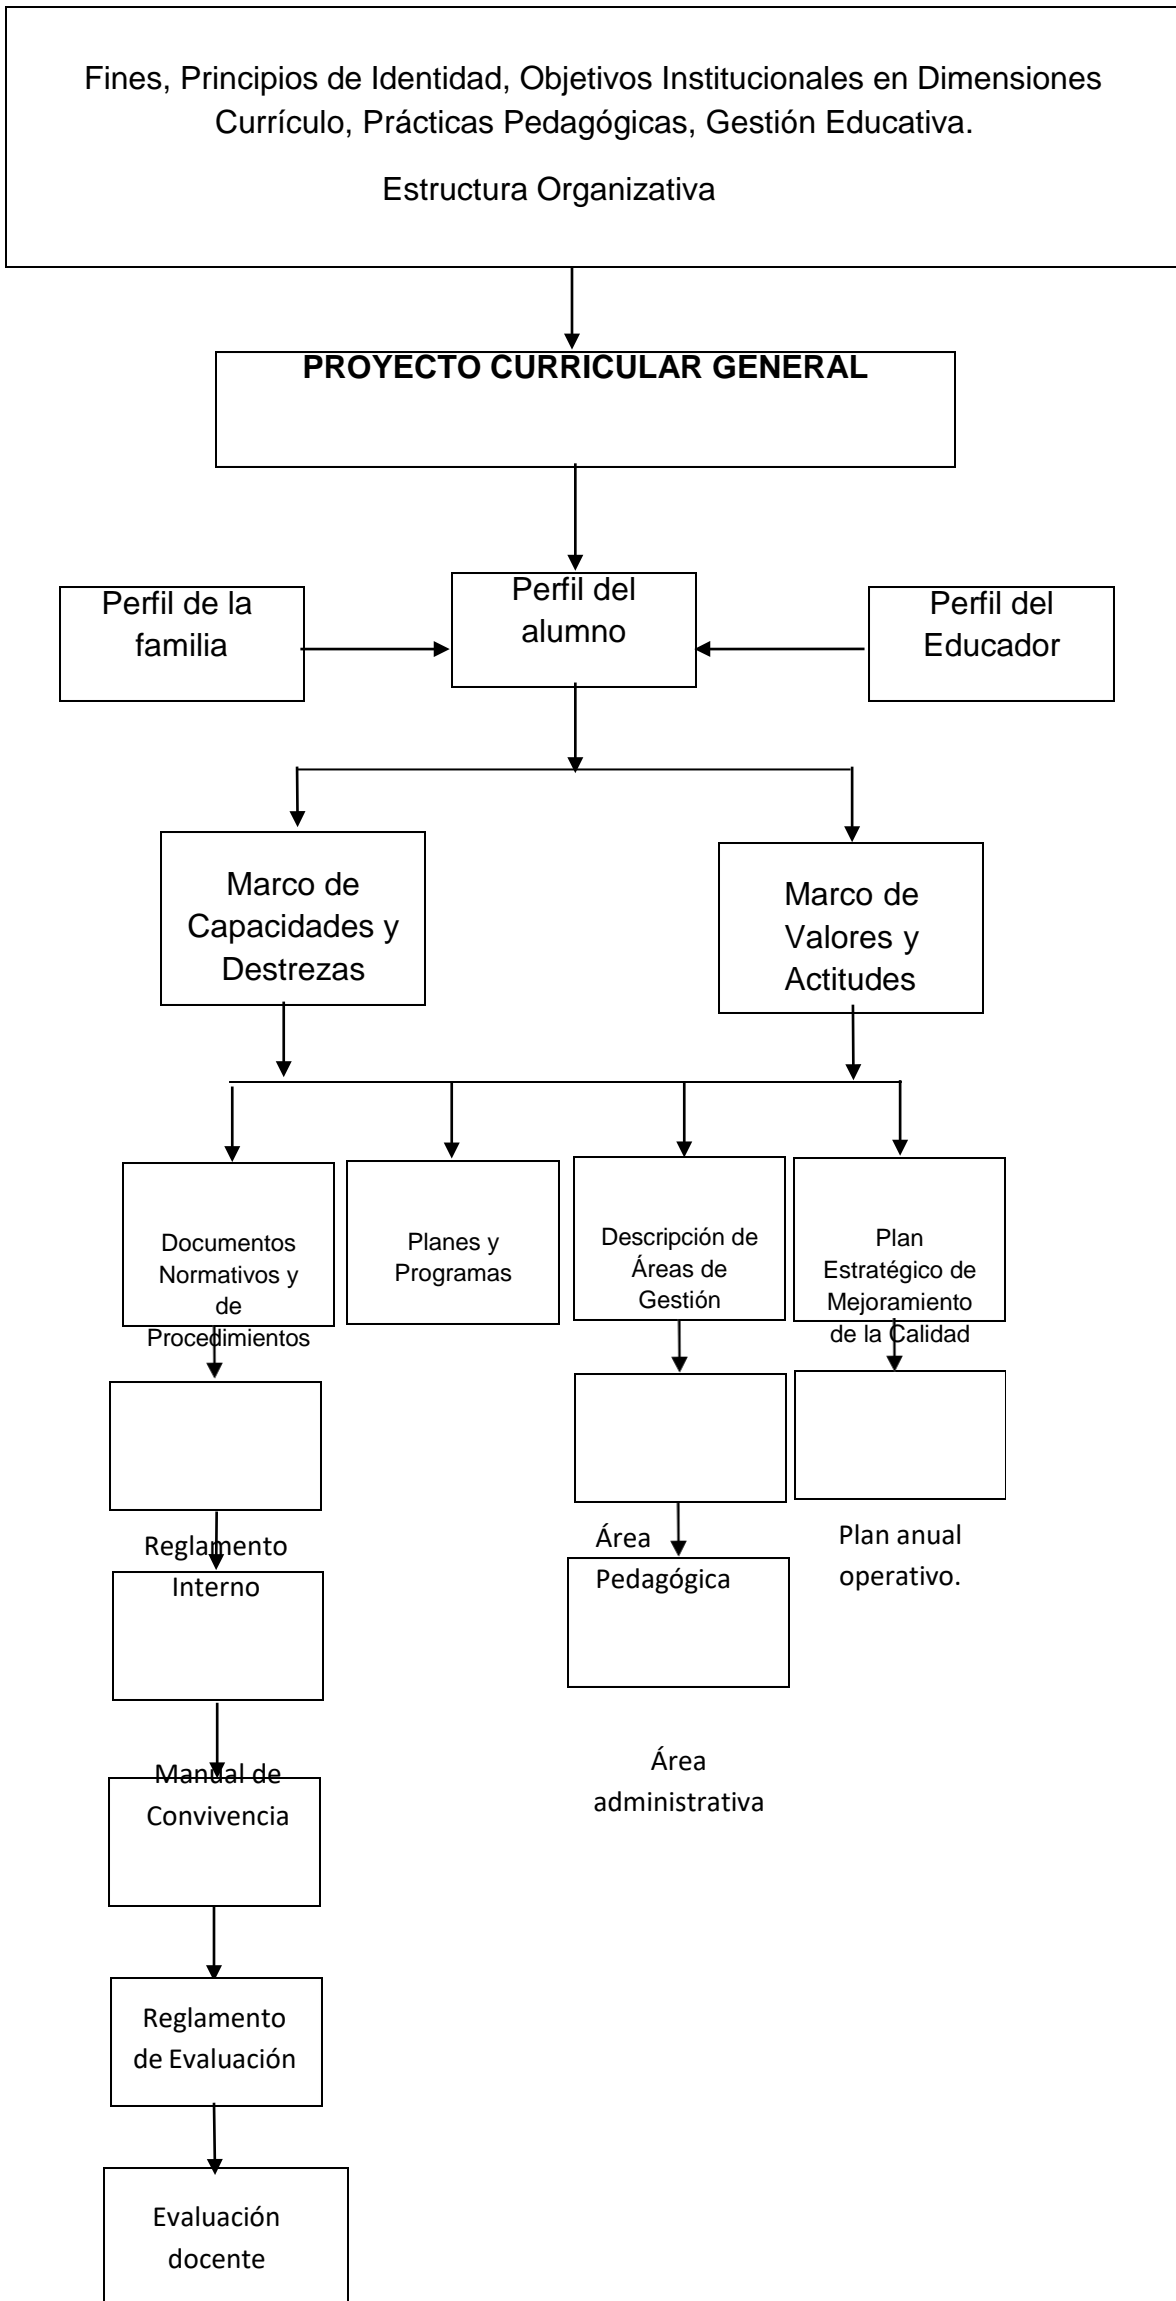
Fines, Principios de Identidad, Objetivos Institucionales en Dimensiones Currículo, Prácticas Pedagógicas, Gestión Educativa.

Estructura Organizativa

PROYECTO CURRICULAR GENERAL

Perfil de la familia

Perfil del alumno

Perfil del Educador

Marco de Capacidades y Destrezas

Marco de Valores y Actitudes

Documentos Normativos y de Procedimientos

Planes y Programas

Descripción de Áreas de Gestión

Plan Estratégico de Mejoramiento de la Calidad

Reglamento Interno

Área Pedagógica

Plan anual operativo.

Área administrativa

Manual de Convivencia

Reglamento de Evaluación

Evaluación docente